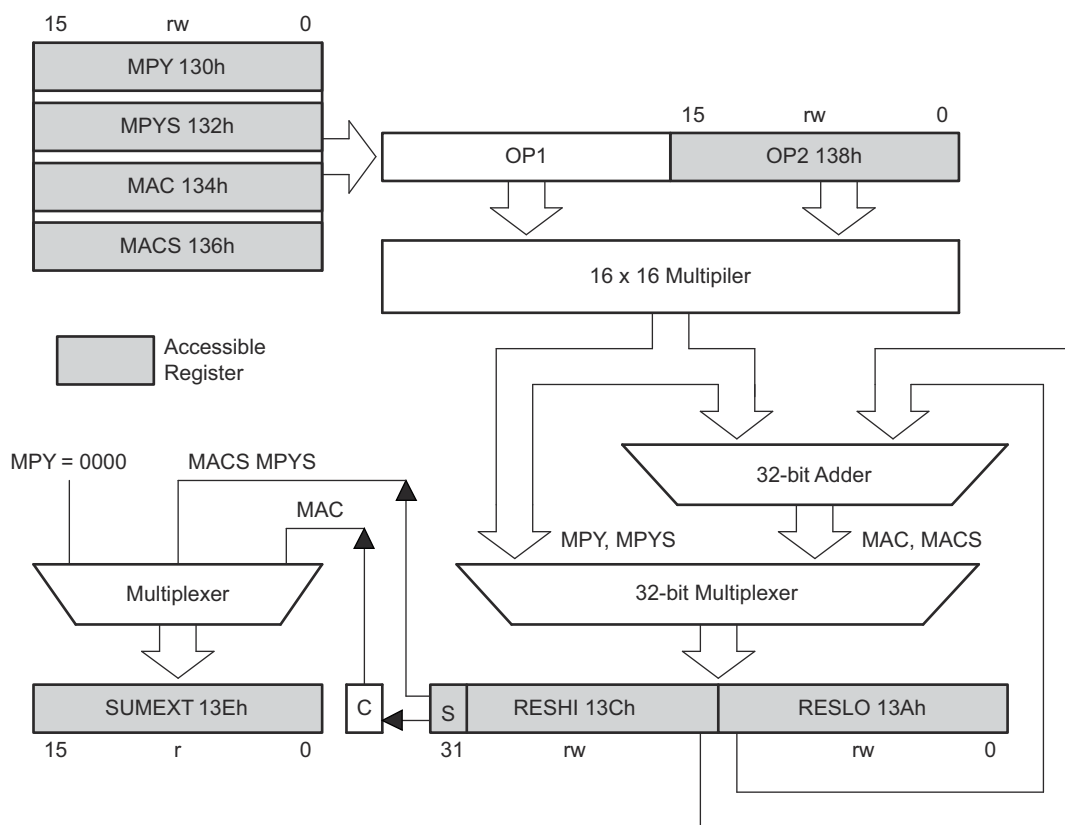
15 rw 0

MPY 130h

MPYS 132h

MAC 134h

MACS 136h

15 rw 0

OP1

OP2 138h

16 x 16 Multipiler

Accessible Register

32-bit Adder

MPY = 0000

MACS MPYS

MAC

MPY, MPYS

MAC, MACS

Multiplexer

32-bit Multiplexer

SUMEXT 13Eh

C

S

RESHI 13Ch

RESLO 13Ah

15 r 0

31 rw

rw 0